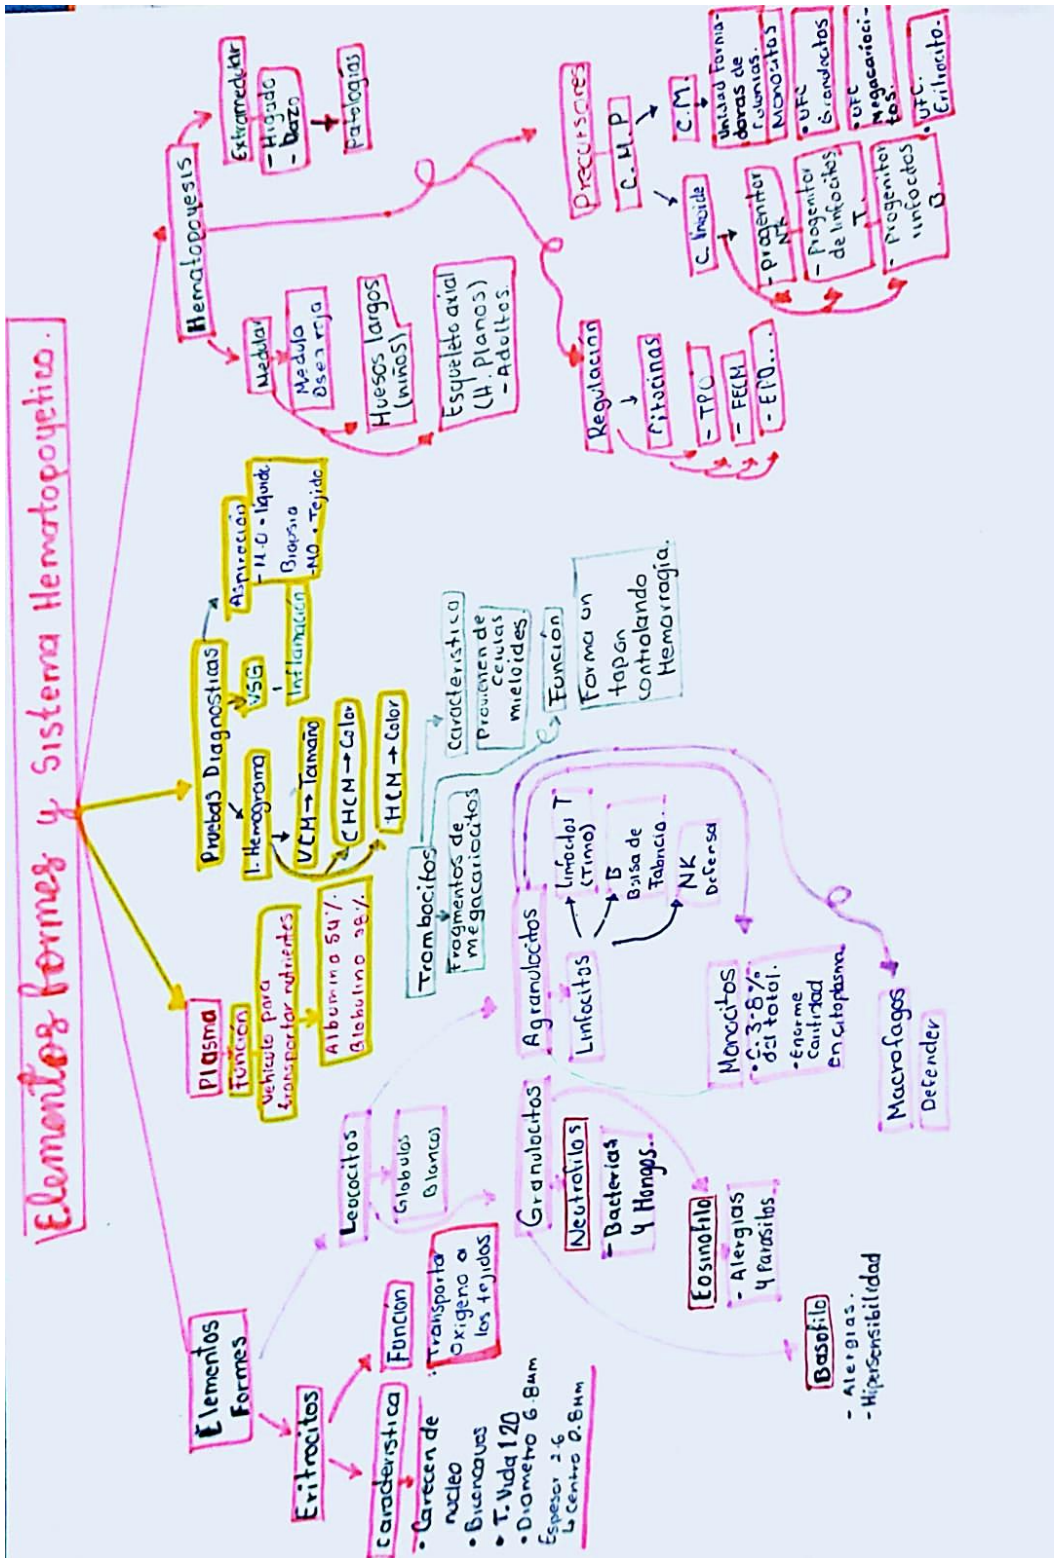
Elementos formes y Sistema Hematopoyetico.

Elementos Formes

Eritrocitos

Caracteristica
• Carecen de nucleo
• Bicencavas
• T. Vida 120
• Diametro 6.8um
Espesor 2-6
L centro 0.8um

Funcion
Transporta oxigeno a los tejidos

Leococitos
Globulos Blancos

Granulocitos

Neutrofilos
- Bacterias y Hongos.

Eosinofilo
- Alergias y Parasitos.

Basofilo
- Alergias.
- Hipersensibilidad

Agranulocitos

Linfocitos
Linfocitos T (Timo)
B Bolsa de Fabricio.
NK Defensa

Moncitos
• 3-8% del total.
• Enorme cantidad en citoplasma

Macrofagos
Defender

Plasma
Funcion
Vehiculo para transportar nutrientes
Albumina 54%
Globulina 38%

Trombocitos
Fragmentos de megacariocitos
Caracteristica
Provienen de celulas mieloides
Funcion
Forma un tapon controlando Hemorragia.

Pruebas Diagnosticas
1. Hemograma
VCM → Tamaño
CHCM → Color
HCM → Color
VSG
Inflamación
Aspiración
- M.O - liquido
Biopsia
- MO - Tejido

Hematopoyesis

Medular
Medula Osea roja
Huesos largos (niños)
Esqueleto axial (H. Planos)
- Adultos.

Extramedular
- Higado
- Bazo
Patologias

Regulacion
↓
Citocinas
- TPO
- FECM
- EPO...

Precursores
C. M. P
C. M.
Unidad formadoras de colonias. Monocitos
• UFC Granulocitos
• UFC Megacariocitos.
• UFC Eritrocito.
C. linoide
- Progenitor NK
- Progenitor de linfocitos T.
- Progenitor linfocitos B